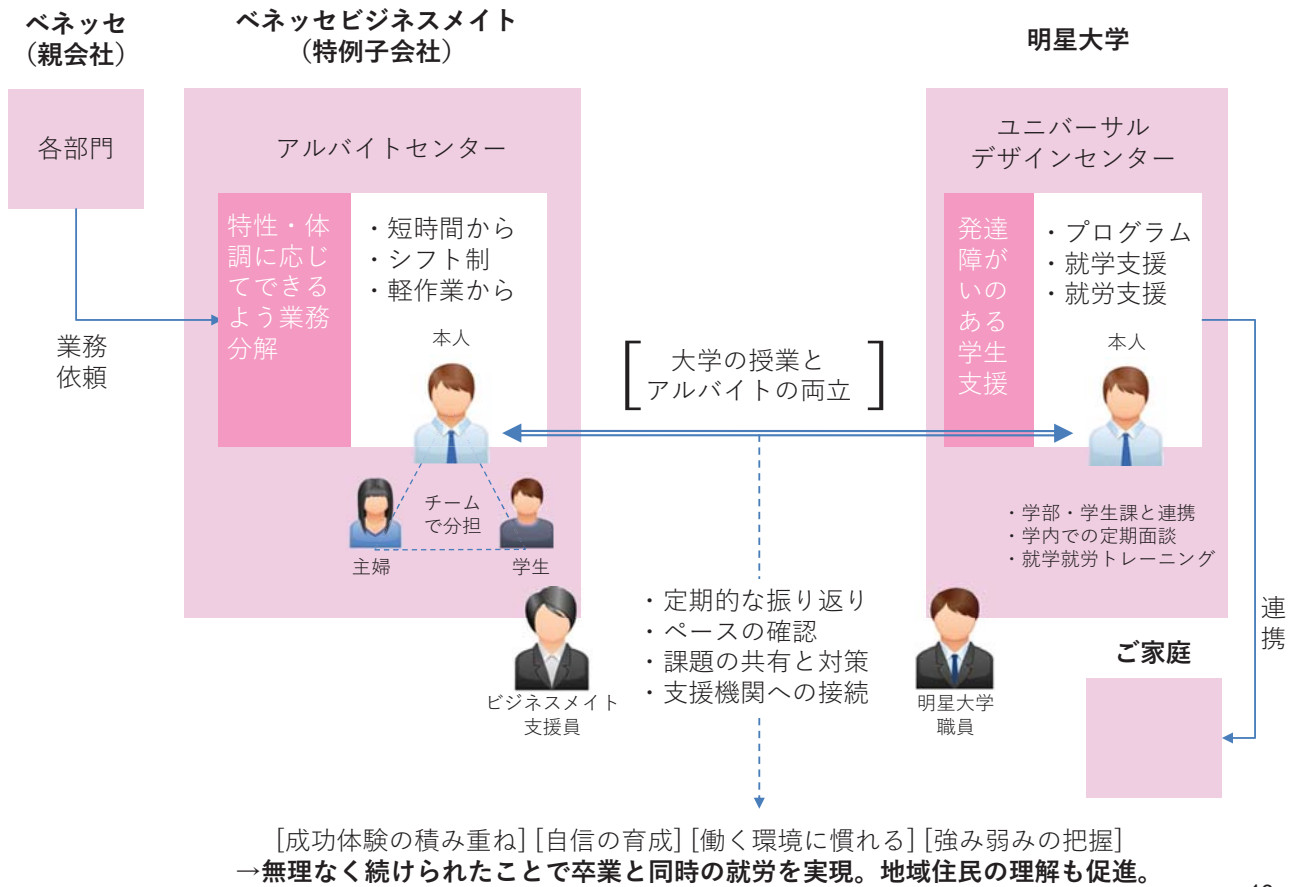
ベネッセ
(親会社)

ベネッセビジネスメイト
(特例子会社)

明星大学

各部門

業務
依頼

アルバイトセンター

特性・体調に応じてできるよう業務分解

・短時間から
・シフト制
・軽作業から

本人

チーム
で分担

主婦

学生

ビジネスメイト
支援員

大学の授業と
アルバイトの両立

・定期的な振り返り
・ペースの確認
・課題の共有と対策
・支援機関への接続

ユニバーサル
デザインセンター

発達障がいのある学生支援

・プログラム
・就学支援
・就労支援

本人

・学部・学生課と連携
・学内での定期面談
・就学就労トレーニング

明星大学
職員

連携

ご家庭

[成功体験の積み重ね] [自信の育成] [働く環境に慣れる] [強み弱みの把握]
→無理なく続けられたことで卒業と同時の就労を実現。地域住民の理解も促進。

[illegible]